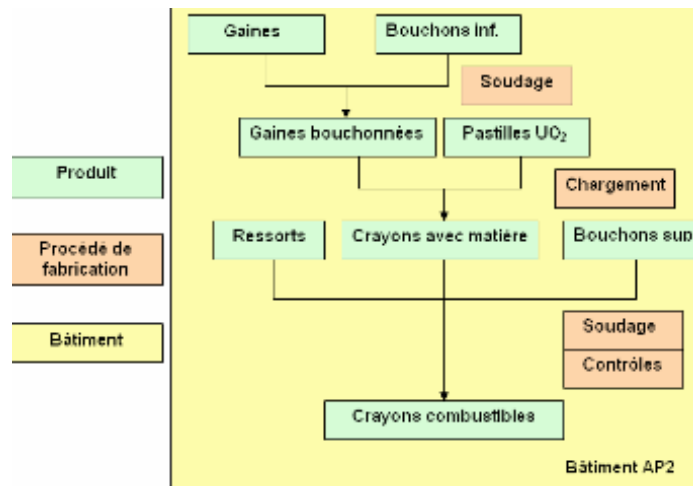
Produit

Procédé de fabrication

Bâtiment

Gaines

Bouchons inf.

Soudage

Gaines bouchonnées

Pastilles $UO_2$

Chargement

Ressorts

Crayons avec matière

Bouchons sup

Soudage

Contrôles

Crayons combustibles

Bâtiment AP2